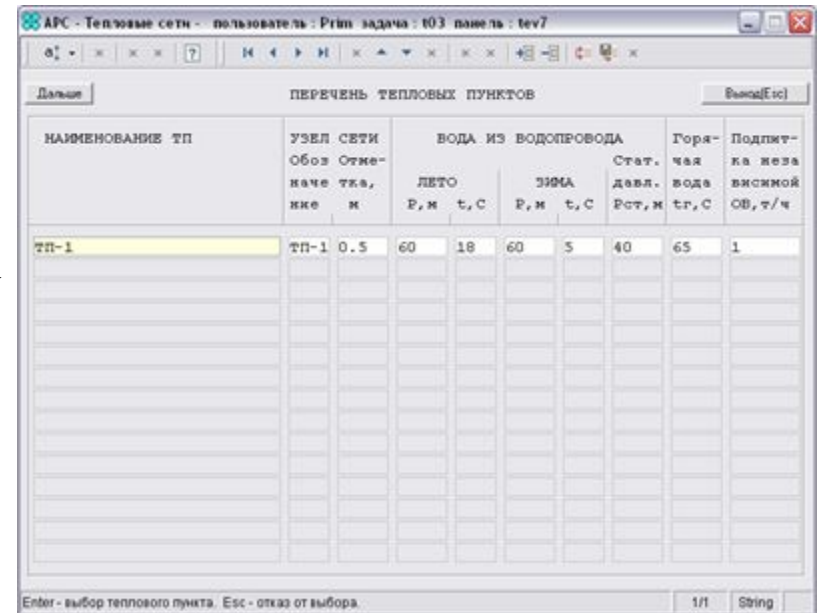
APC - Тепловые сети - пользователь : Prim задача : t03 панель : tev7

Дальше

ПЕРЕЧЕНЬ ТЕПЛОВЫХ ПУНКТОВ

Выход(Esc)

| НАИМЕНОВАНИЕ ТП | УЗЕЛ Обозначение | СЕТИ Отметка, м | ВОДА ИЗ ВОДОПРОВОДА ЛЕТО P,м | ЛЕТО t,C | ЗИМА P,м | ЗИМА t,C | Стат. давл. Рст,м | Горячая вода tг,C | Подпитка независимой ОВ,т/ч |
|---|---|---|---|---|---|---|---|---|---|
| ТП-1 | ТП-1 | 0.5 | 60 | 18 | 60 | 5 | 40 | 65 | 1 |

Enter - выбор теплового пункта. Esc - отказ от выбора.

1/1

String